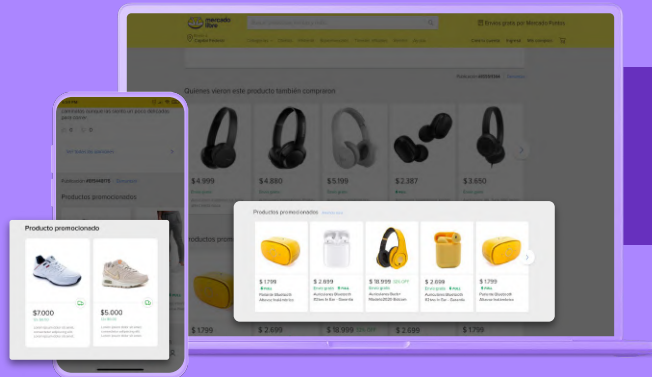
mercado libre

Envío gratis por Mercado Pago

Quienes vieron este producto también compraron

$ 4.999

$ 4.880

$ 5.199

$ 2.387

$ 3.650

Productos promocionados

Producto promocionado

$ 7.000

$ 5.000

Productos promocionados

$ 1.799

$ 2.999

$ 18.999

$ 2.698

$ 1.799

Productos promocionados

$ 1.799

$ 2.699

$ 18.999

$ 2.699